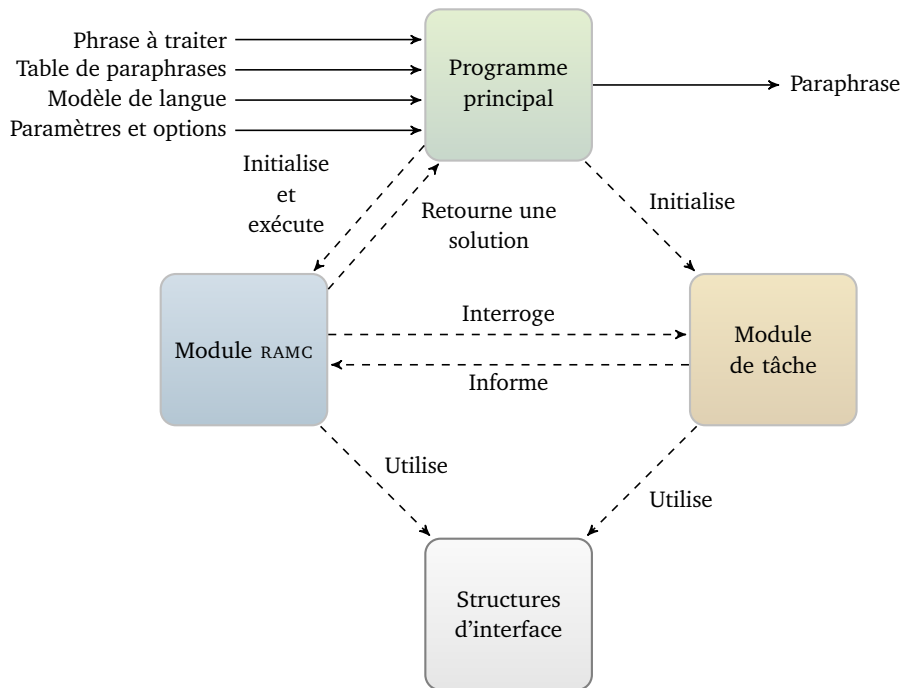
Phrase à traiter
Table de paraphrases
Modèle de langue
Paramètres et options

Programme principal

Paraphrase

Initialise et exécute

Retourne une solution

Initialise

Module RAMC

Interroge

Informe

Module de tâche

Utilise

Utilise

Structures d'interface